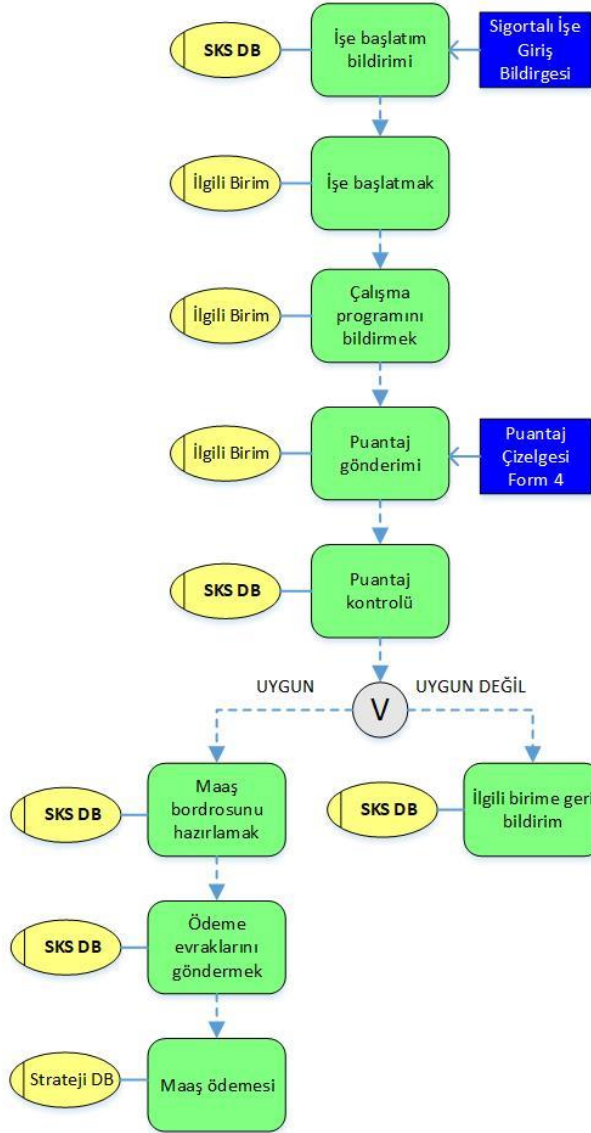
SKS DB
İşe başlatım bildirimi
Sigortalı İşe Giriş Bildirgesi

İlgili Birim
İşe başlatmak

İlgili Birim
Çalışma programını bildirmek

İlgili Birim
Puantaj gönderimi
Puantaj Çizelgesi Form 4

SKS DB
Puantaj kontrolü

UYGUN
V
UYGUN DEĞİL

SKS DB
Maaş bordrosunu hazırlamak

SKS DB
İlgili birime geri bildirim

SKS DB
Ödeme evraklarını göndermek

Strateji DB
Maaş ödemesi